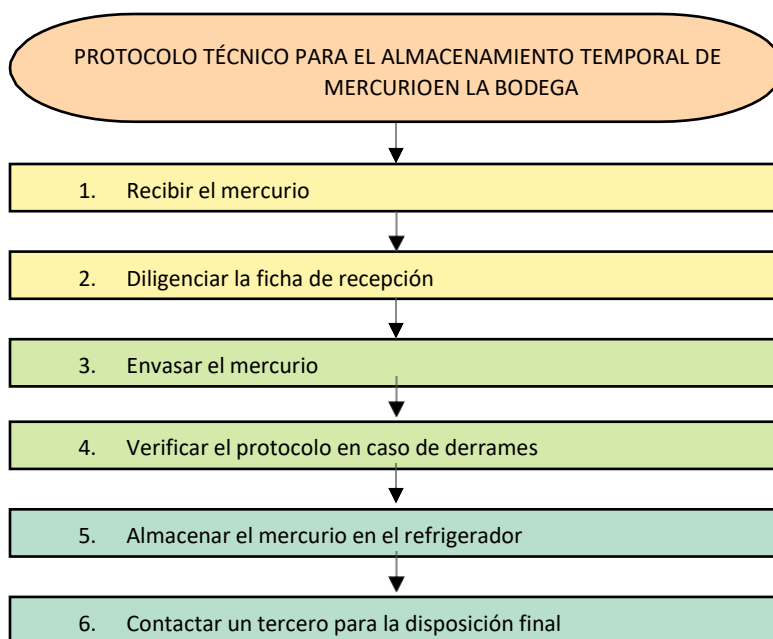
PROTOCOLO TÉCNICO PARA EL ALMACENAMIENTO TEMPORAL DE MERCURIOEN LA BODEGA

1. Recibir el mercurio

2. Diligenciar la ficha de recepción

3. Envasar el mercurio

4. Verificar el protocolo en caso de derrames

5. Almacenar el mercurio en el refrigerador

6. Contactar un tercero para la disposición final